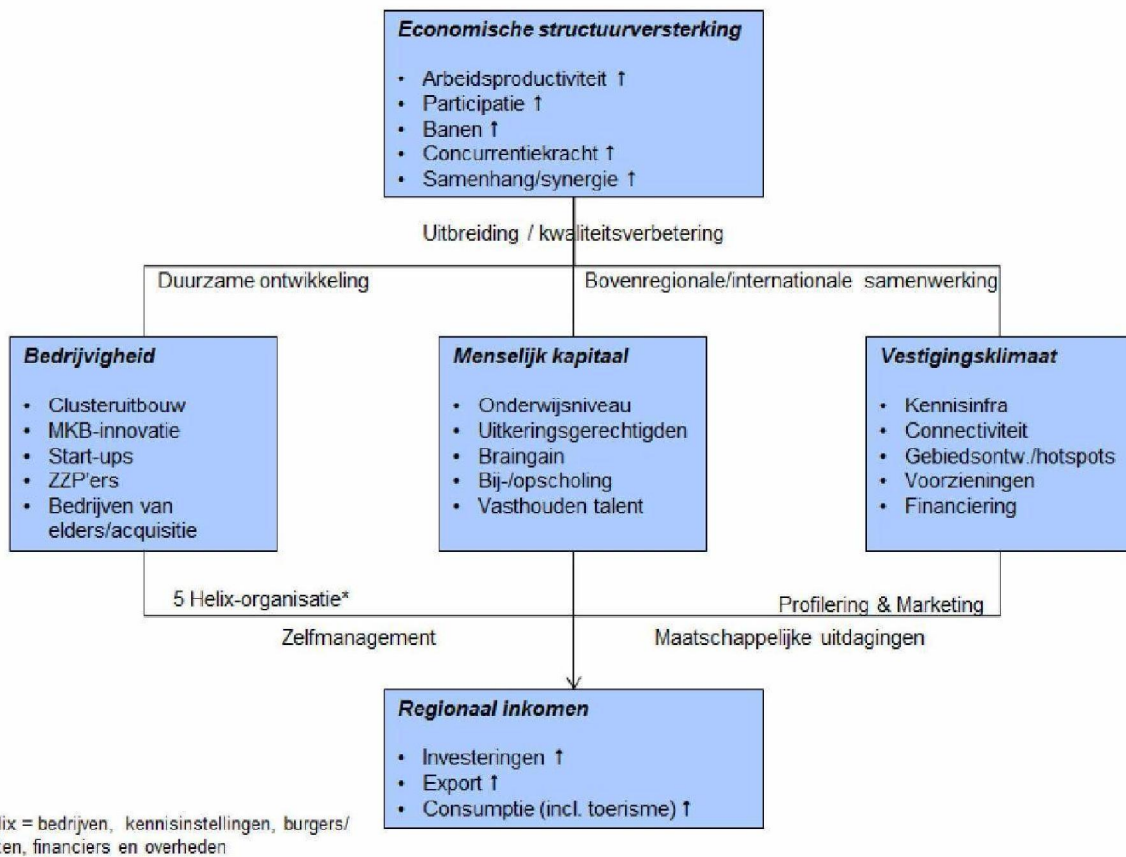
Economische structuurversterking

- Arbeidsproductiviteit ↑
- Participatie ↑
- Banen ↑
- Concurrentiekracht ↑
- Samenhang/synergie ↑

Uitbreiding / kwaliteitsverbetering

Duurzame ontwikkeling

Bovenregionale/internationale samenwerking

Bedrijvigheid

- Clusteruitbouw
- MKB-innovatie
- Start-ups
- ZZP'ers
- Bedrijven van elders/acquisitie

Menselijk kapitaal

- Onderwijsniveau
- Uitkeringsgerechtigden
- Braingain
- Bij-/opscholing
- Vasthouden talent

Vestigingsklimaat

- Kennisinfra
- Connectiviteit
- Gebiedsontw./hotspots
- Voorzieningen
- Financiering

5 Helix-organisatie*

Profilering & Marketing

Zelfmanagement

Maatschappelijke uitdagingen

Regionaal inkomen

- Investeringen ↑
- Export ↑
- Consumptie (incl. toerisme) ↑

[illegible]lix = bedrijven, kennisinstellingen, burgers/ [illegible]ken, financiers en overheden